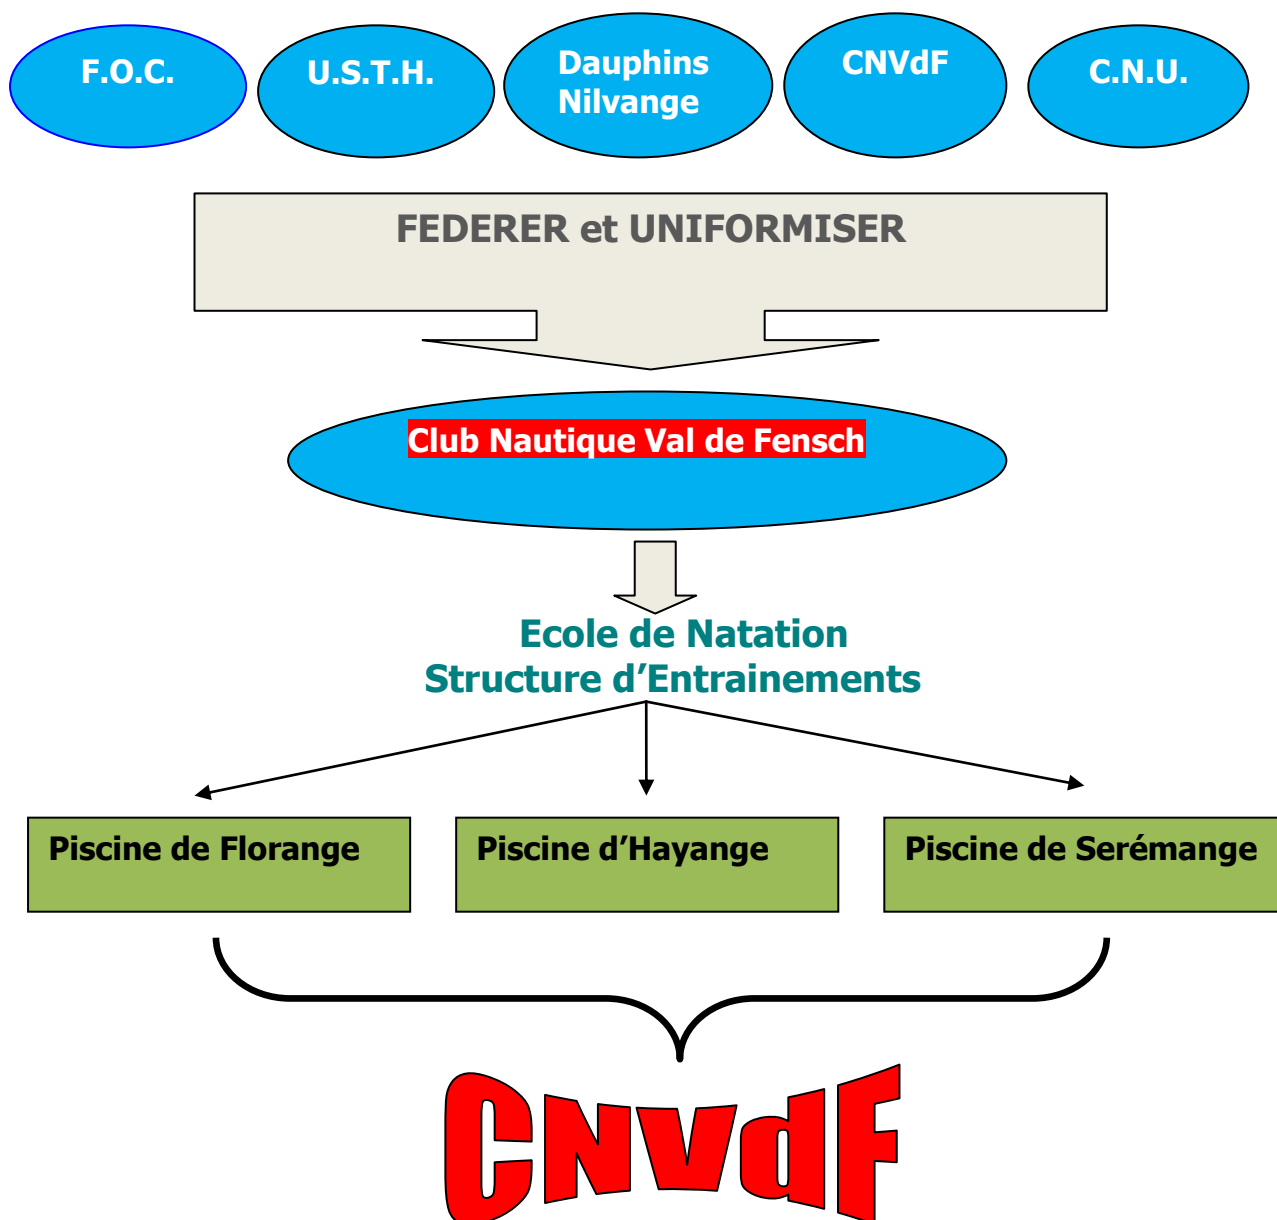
F.O.C.

U.S.T.H.

Dauphins Nilvange

CNVdF

C.N.U.

FEDERER et UNIFORMISER

Club Nautique Val de Fensch

Ecole de Natation
Structure d’Entrainements

Piscine de Florange

Piscine d’Hayange

Piscine de Serémange

CNVdF